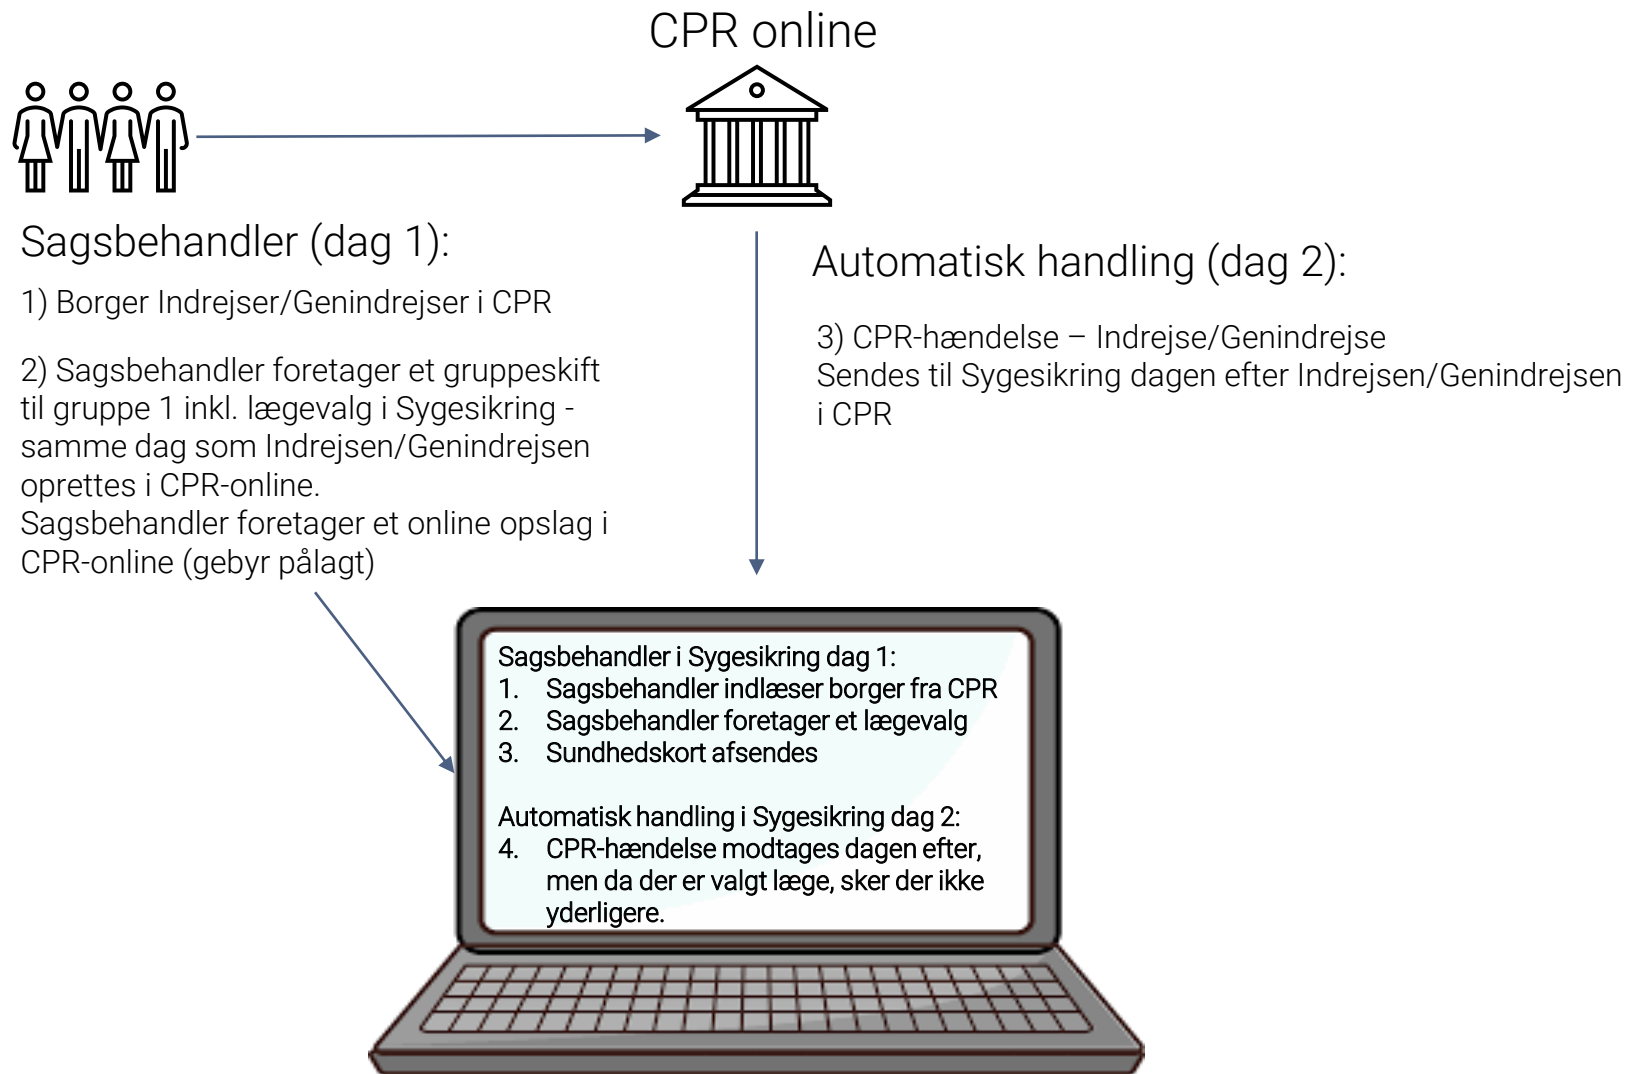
CPR online

Sagsbehandler (dag 1):

1) Borger Indrejser/Genindrejser i CPR

2) Sagsbehandler foretager et gruppeskift til gruppe 1 inkl. lægevalg i Sygesikring - samme dag som Indrejsen/Genindrejsen oprettes i CPR-online.
Sagsbehandler foretager et online opslag i CPR-online (gebyr pålagt)

Automatisk handling (dag 2):

3) CPR-hændelse – Indrejse/Genindrejse
Sendes til Sygesikring dagen efter Indrejsen/Genindrejsen i CPR

Sagsbehandler i Sygesikring dag 1:
1. Sagsbehandler indlæser borger fra CPR
2. Sagsbehandler foretager et lægevalg
3. Sundhedskort afsendes

Automatisk handling i Sygesikring dag 2:
4. CPR-hændelse modtages dagen efter, men da der er valgt læge, sker der ikke yderligere.